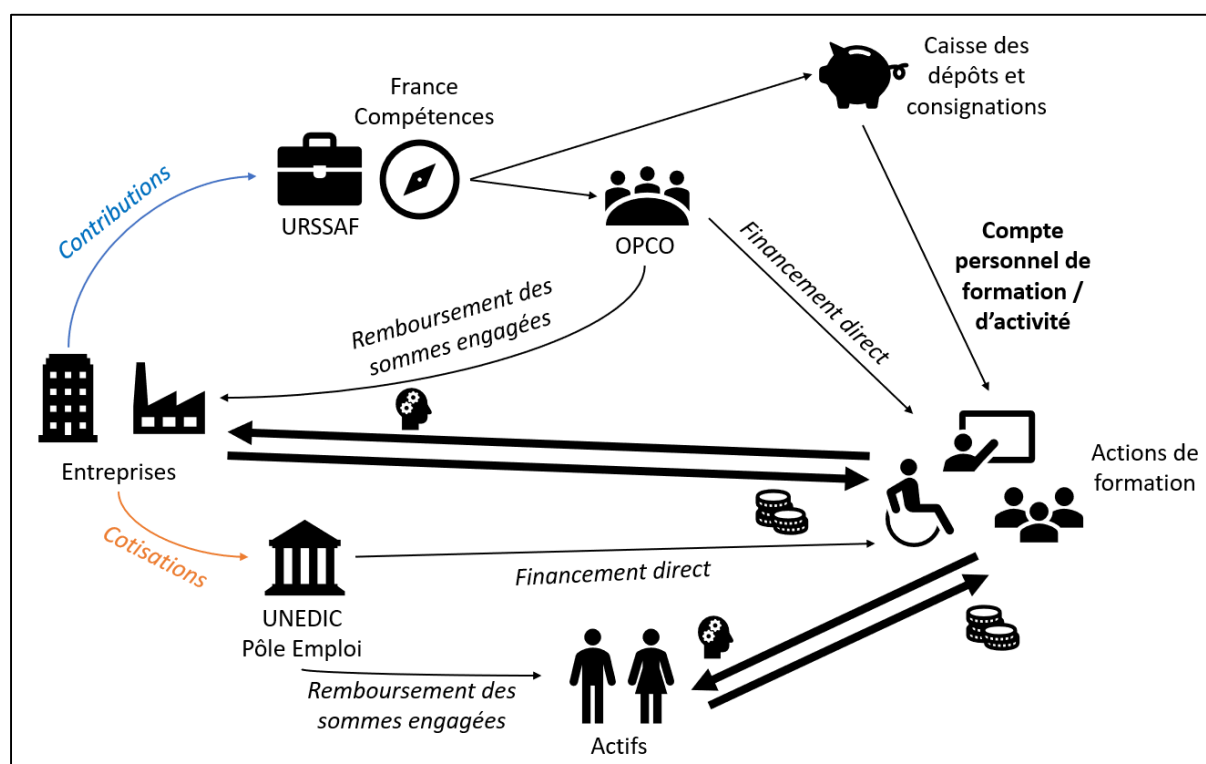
Caisse des dépôts et consignations

France Compétences

Contributions

URSSAF

OPCO

Financement direct

Compte personnel de formation / d'activité

Remboursement des sommes engagées

Entreprises

Actions de formation

Cotisations

UNEDIC Pôle Emploi

Financement direct

Remboursement des sommes engagées

Actifs